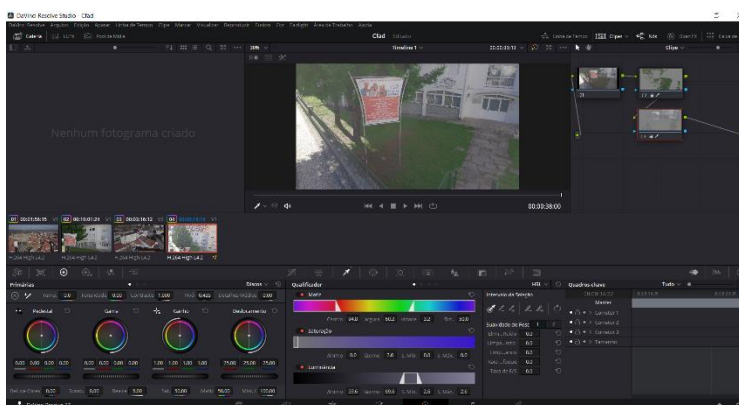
DaVinci Resolve Studio - Cba3

Cba3 Editado

Nenhum fotograma criado

Timeline 1

00:00:38:00

01 00:00:56:15 V1 02 00:10:01:24 V1 03 00:00:18:12 V1 04 V1

H.264 High L4.2 H.264 High L4.2 H.264 High L4.2 H.264 High L4.2

Primárias

Pedestal Gama Ganho Deslocamento

0.00 0.00 0.00 0.00 0.00 0.00 0.00 0.00 1.00 1.00 1.00 1.00 25.00 25.00 25.00

Qualificador

Matiz

Saturação

Luminância

Intervalo de Seleção

Quadros-chave

Mestre

Corretor 1

Corretor 2

Corretor 3

Tamanho

Clipe

Tudo